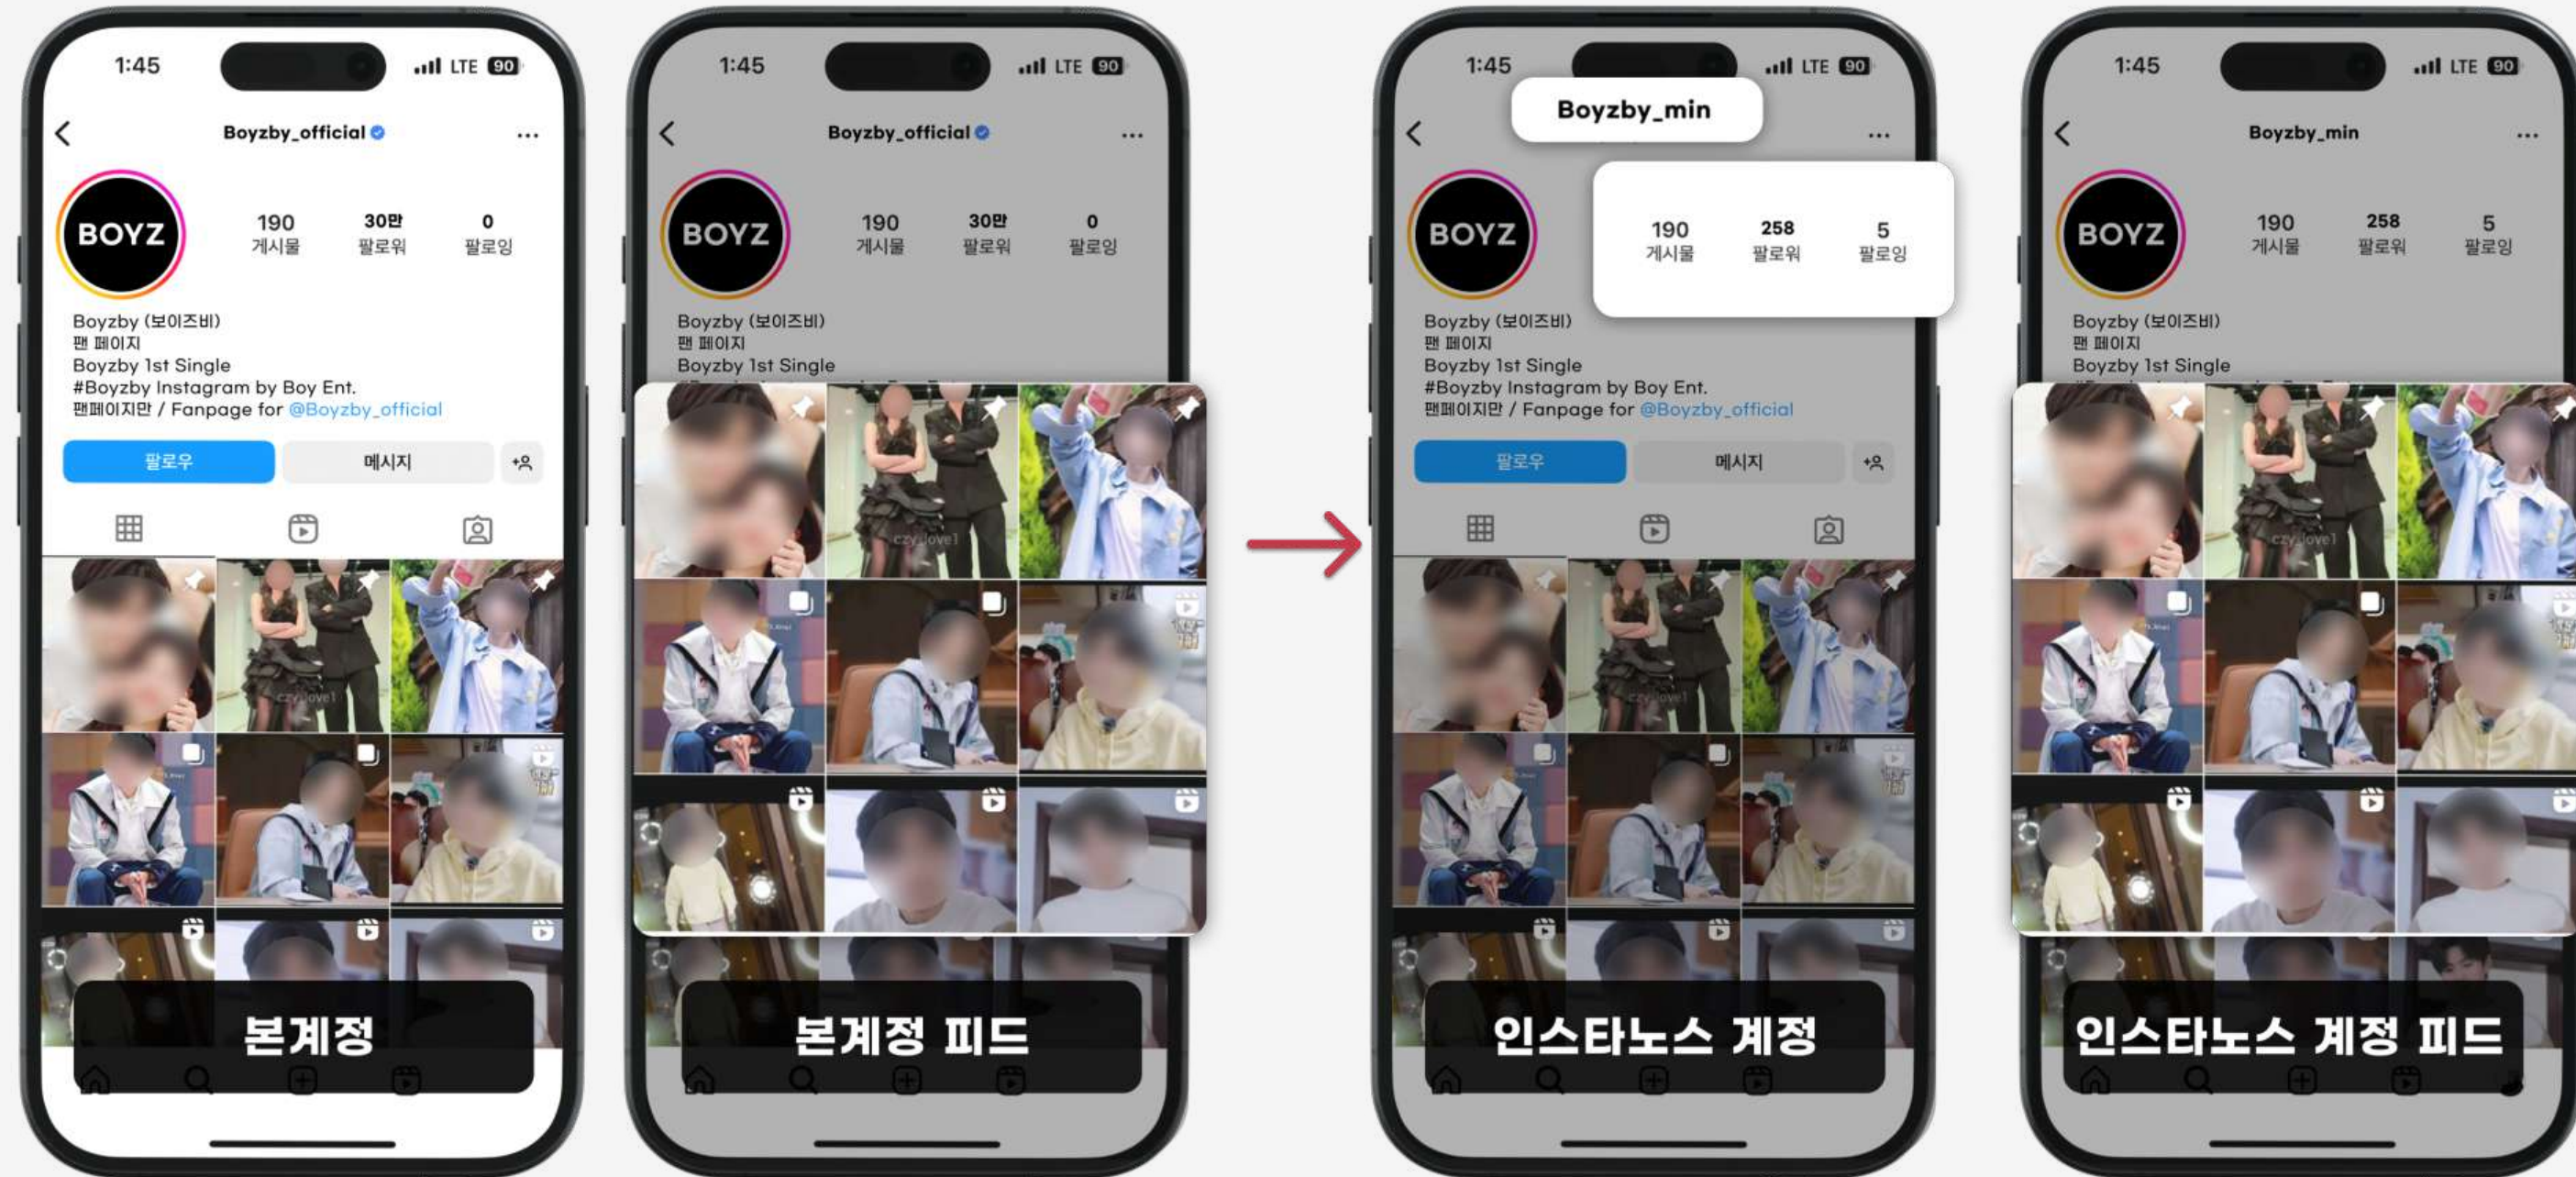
1:45 LTE 90

Boyzby_official

BOYZ

190 게시물
30만 팔로워
0 팔로잉

Boyzby (보이즈비)
팬 페이지
Boyzby 1st Single
#Boyzby Instagram by Boy Ent.
팬페이지만 / Fanpage for @Boyzby_official

팔로우
메시지

본계정

1:45 LTE 90

Boyzby_official

BOYZ

190 게시물
30만 팔로워
0 팔로잉

Boyzby (보이즈비)
팬 페이지
Boyzby 1st Single

본계정 피드

1:45 LTE 90

Boyzby_min

BOYZ

190 게시물
258 팔로워
5 팔로잉

Boyzby (보이즈비)
팬 페이지
Boyzby 1st Single
#Boyzby Instagram by Boy Ent.
팬페이지만 / Fanpage for @Boyzby_official

팔로우
메시지

인스타노스 계정

1:45 LTE 90

Boyzby_min

BOYZ

190 게시물
258 팔로워
5 팔로잉

Boyzby (보이즈비)
팬 페이지
Boyzby 1st Single

인스타노스 계정 피드